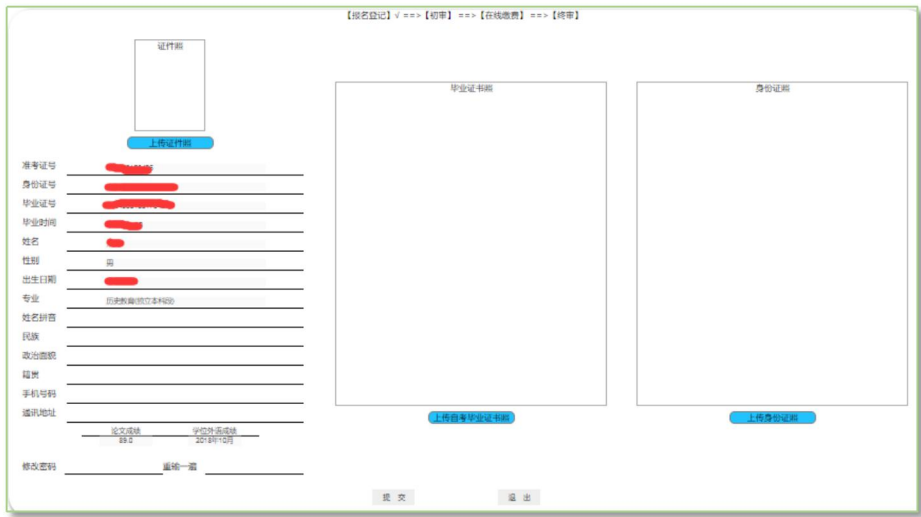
【报名登记】√ ==>【初审】 ==>【在线缴费】 ==>【终审】

证件照

上传证件照

准考证号
身份证号
毕业证号
毕业时间
姓名
性别 男
出生日期
专业 历史教育(独立本科段)
姓名拼音
民族
政治面貌
籍贯
手机号码
通讯地址

论文成绩 89.0
学位外语成绩 2018年10月

修改密码
重输一遍

毕业证书照

上传自考毕业证书照

身份证照

上传身份证照

提 交
退 出